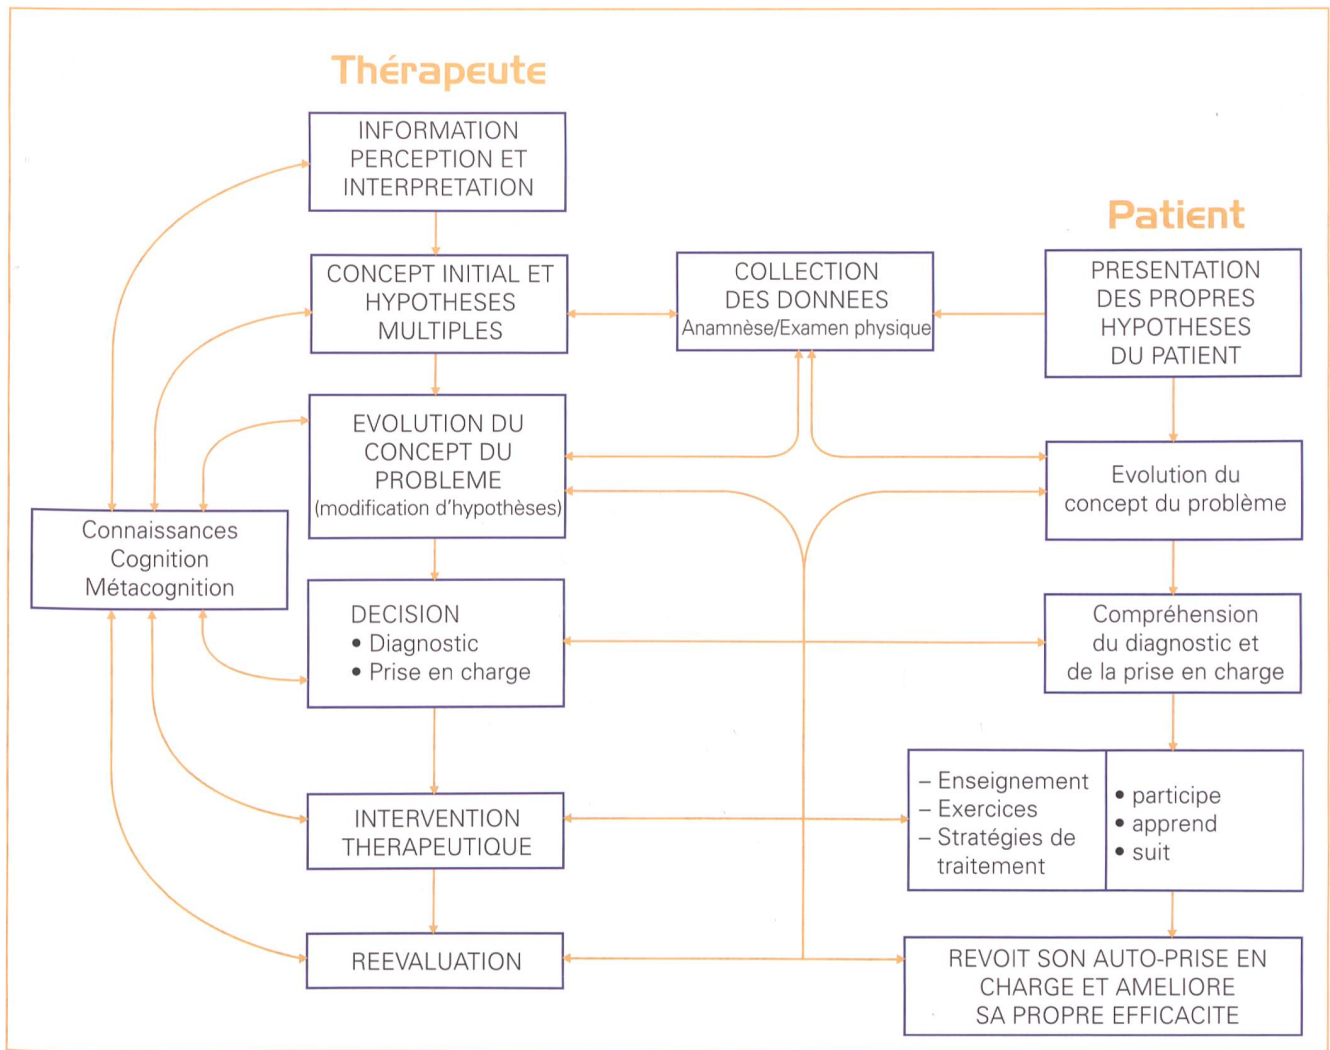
Thérapeute

INFORMATION PERCEPTION ET INTERPRETATION

CONCEPT INITIAL ET HYPOTHESES MULTIPLES

COLLECTION DES DONNEES
Anamnèse/Examen physique

Patient

PRESENTATION DES PROPRES HYPOTHESES DU PATIENT

EVOLUTION DU CONCEPT DU PROBLEME
(modification d'hypothèses)

Evolution du concept du problème

Connaissances
Cognition
Métacognition

DECISION
• Diagnostic
• Prise en charge

Compréhension du diagnostic et de la prise en charge

– Enseignement
– Exercices
– Stratégies de traitement

• participe
• apprend
• suit

INTERVENTION THERAPEUTIQUE

REEVALUATION

REVOIT SON AUTO-PRISE EN CHARGE ET AMELIORE SA PROPRE EFFICACITE